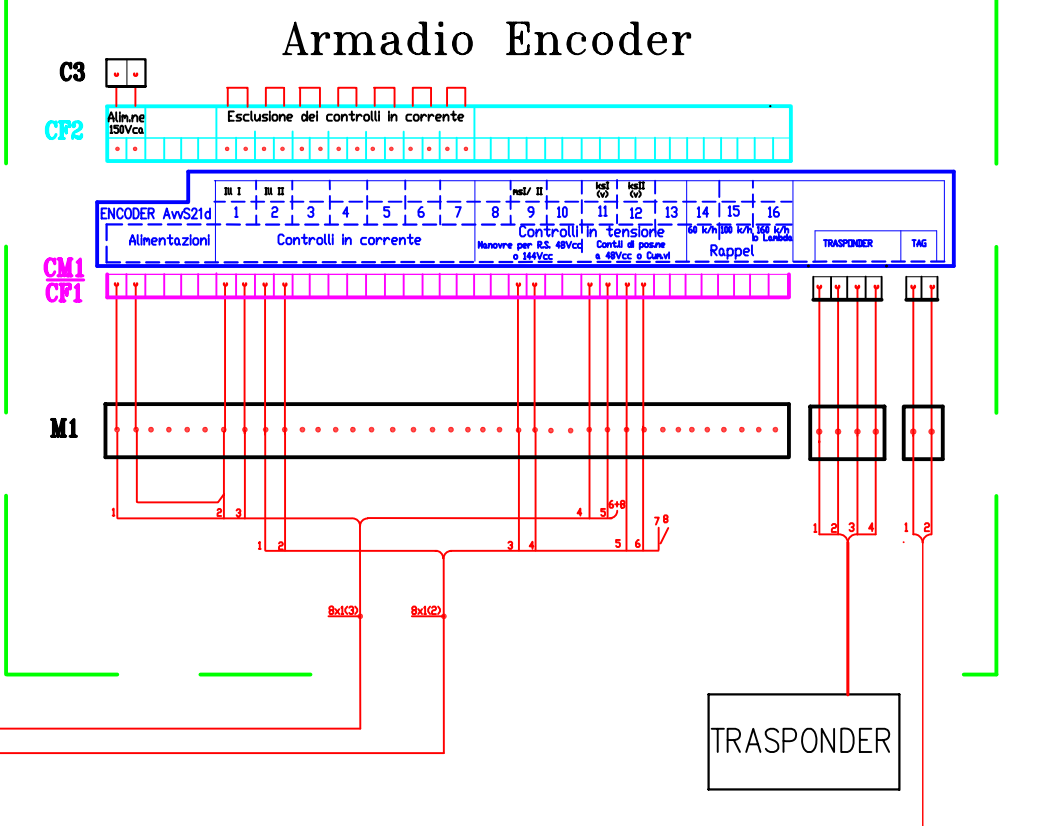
Armadio Encoder

C3

CF2

Alim.ne 150Vca

Esclusione dei controlli in corrente

ENCODER AvvS21d

Alimentazioni

RM I

RM II

1 2 3 4 5 6 7 8 9 10 11 12 13 14 15 16

Controlli in corrente

RS I/ II

Manovre per R.S. 48Vcc o 144Vcc

Controlli in tensione

ksI (v)

ksII (v)

Contr. di pos.ne a 48Vcc o Cuml

60 k/h

100 k/h

160 k/h o Lambda

Rappel

TRASPONDER

TAG

CM1
CF1

M1

1
2 3
1 2
3 4
4 5 6+8
5 6 7 8

8x1(3)
8x1(2)

1 2 3 4

1 2

TRASPONDER